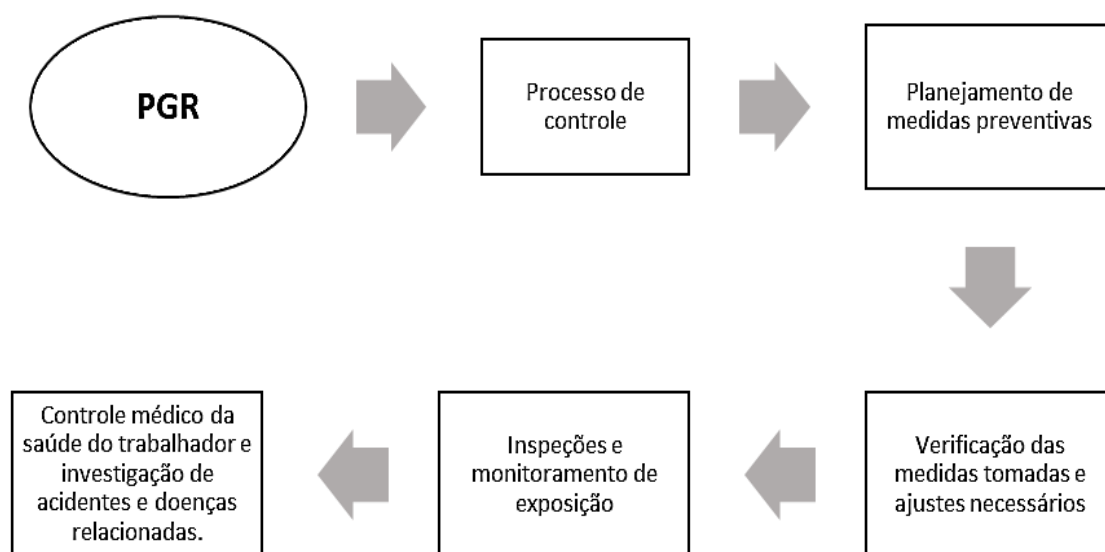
PGR

Processo de controle

Planejamento de medidas preventivas

Verificação das medidas tomadas e ajustes necessários

Inspeções e monitoramento de exposição

Controle médico da saúde do trabalhador e investigação de acidentes e doenças relacionadas.